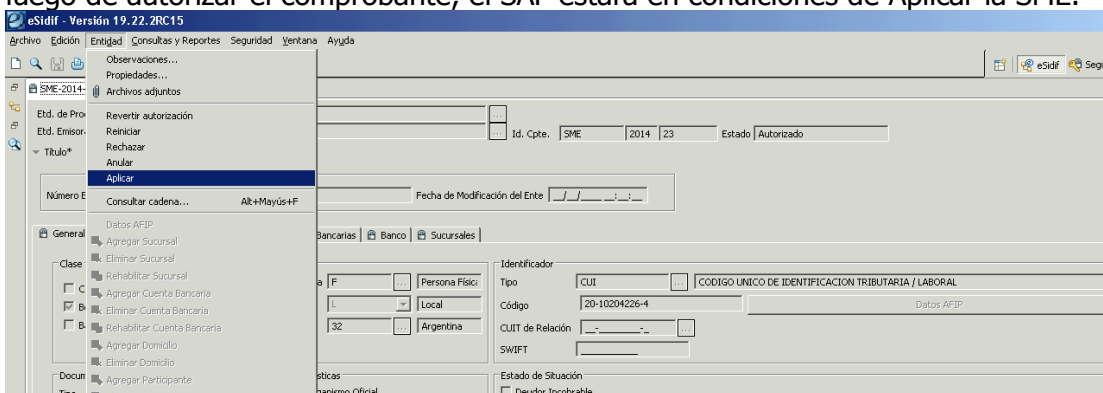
luego de autorizar el comprobante, el SAF estará en condiciones de Aplicar la SME.

eSidif - Versión 19.22.2RC15

Archivo Edición Entidad Consultas y Reportes Seguridad Ventana Ayuda

eSidif Segu

SME-2014-

Etd. de Pro

Etd. Emisor

Título*

Número E

General

Clase

Observaciones...
Propiedades...
Archivos adjuntos
Revertir autorización
Reiniciar
Rechazar
Anular
Aplicar
Consultar cadena... Alt+Mayús+F
Datos AFIP
Agregar Sucursal
Eliminar Sucursal
Rehabilitar Sucursal
Agregar Cuenta Bancaria
Eliminar Cuenta Bancaria
Rehabilitar Cuenta Bancaria
Agregar Domicilio
Eliminar Domicilio
Agregar Participante

Id. Cpte. SME 2014 23 Estado Autorizado

Fecha de Modificación del Ente __/__/____ __:__:__

Bancarias | Banco | Sucursales |

a F ... Persona Física

L Local

32 ... Argentina

Identificador

Tipo CUI ... CODIGO UNICO DE IDENTIFICACION TRIBUTARIA / LABORAL

Código 20-10204226-4 Datos AFIP

CUIT de Relación __-________-__

SWIFT

Docum

sticas

anismo Oficial

Estado de Situación

Deudor Incobrable